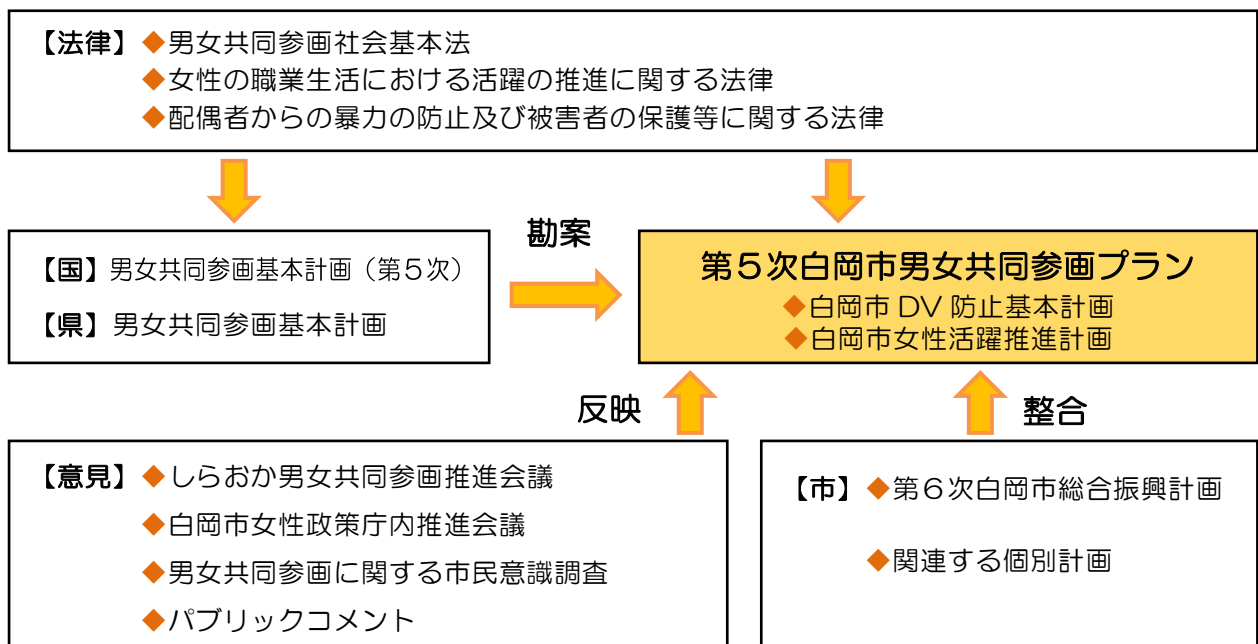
【法律】◆男女共同参画社会基本法
◆女性の職業生活における活躍の推進に関する法律
◆配偶者からの暴力の防止及び被害者の保護等に関する法律

【国】男女共同参画基本計画（第５次）
【県】男女共同参画基本計画

勘案

第５次白岡市男女共同参画プラン
◆白岡市 DV 防止基本計画
◆白岡市女性活躍推進計画

反映

整合

【意見】◆しらおか男女共同参画推進会議
◆白岡市女性政策庁内推進会議
◆男女共同参画に関する市民意識調査
◆パブリックコメント

【市】◆第６次白岡市総合振興計画
◆関連する個別計画